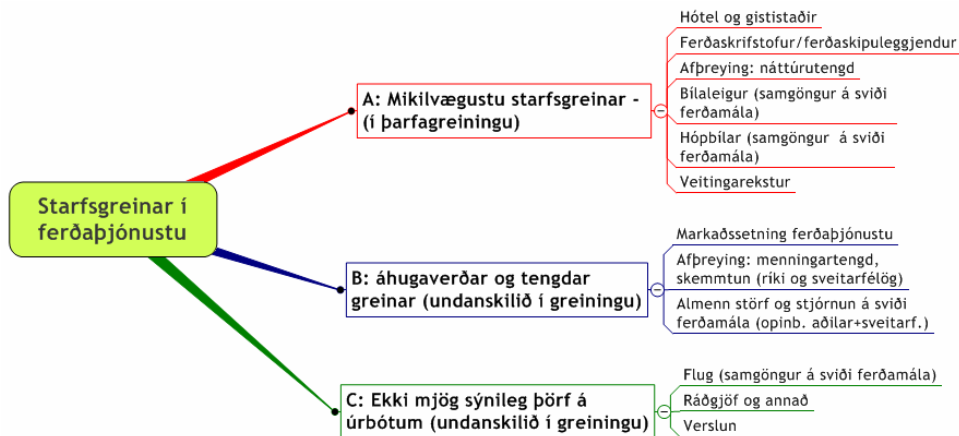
Starfsgreinar í ferðaþjónustu

A: Mikilvægustu starfsgreinar - (í þarfagreiningu)

Hótel og gististaðir

Ferðaskrifstofur/ferðaskipuleggjendur

Afþreying: náttúrutengd

Bílaleigur (samgöngur á sviði ferðamála)

Hópbílar (samgöngur á sviði ferðamála)

Veitingarekstur

B: áhugaverðar og tengdar greinar (undanskilið í greiningu)

Markaðssetning ferðaþjónustu

Afþreying: menningartengd, skemmtun (ríki og sveitarfélög)

Almenn störf og stjórnun á sviði ferðamála (opinb. aðilar+sveitarf.)

C: Ekki mjög sýnileg þörf á úrbótum (undanskilið í greiningu)

Flug (samgöngur á sviði ferðamála)

Ráðgjöf og annað

Verslun